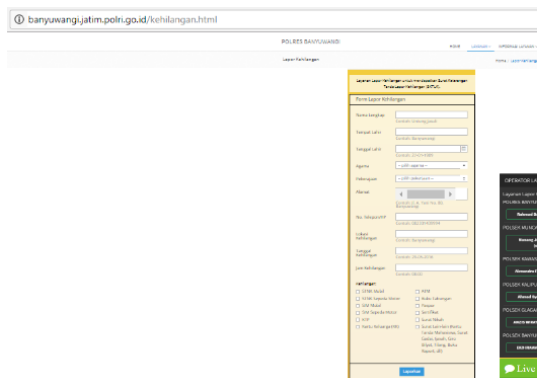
banyuwangi.jatim.polri.go.id/kehilangan.html

POLRES BANYUWANGI

HOME LAYANAN INFORMASI LAYANAN

Lapor Kehilangan

Home | Lapor Kehilangan

Layanan Lapor Kehilangan untuk mendapatkan Surat Keterangan Tanda Lapor Kehilangan (SKTLK)

Form Lapor Kehilangan

Nama Lengkap
Contoh: Umang Jawal

Tempat Lahir
Contoh: Banyuwangi

Tanggal Lahir
Contoh: 22-01-1989

Agama
-- pilih agama --

Pekerjaan
-- pilih pekerjaan --

Alamat
Contoh: Jl. Yos Sudarso No. 90 Banyuwangi

No. Handphone
Contoh: 082234567890

Lokasi Kehilangan
Contoh: Banyuwangi

Tanggal Kehilangan
Contoh: 28-09-2016

Jam Kehilangan
Contoh: 08:00

Kehilangan
STNK Mobil
STNK Sepeda Motor
SIM Mobil
SIM Sepeda Motor
KTP
Kartu Keluarga (KK)
NPWP
Buku Tabungan
Paspor
Sertifikat
Surat Nikah
Surat-Surat Lain (Kartu Pelajar/Mahasiswa, Surat Sekolah, Ijazah, Kartu Dinas, Paspor, BPKB, Buku Nikah)

Laporkan

OPERATOR LA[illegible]
Layanan Lapor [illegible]
POLRES BANYU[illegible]
POLSEK MUNCA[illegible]
POLSEK KAMAN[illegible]
POLSEK KALIPU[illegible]
POLSEK GLAGA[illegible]
POLSEK BANYU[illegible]
Live